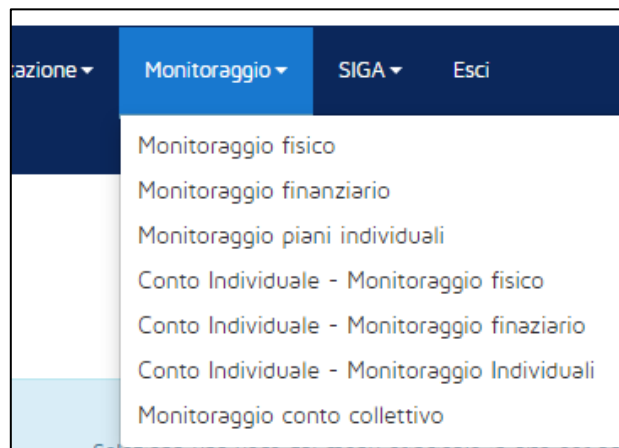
tazione ▾ Monitoraggio ▾ SIGA ▾ Esci

Monitoraggio fisico
Monitoraggio finanziario
Monitoraggio piani individuali
Conto Individuale - Monitoraggio fisico
Conto Individuale - Monitoraggio finaziario
Conto Individuale - Monitoraggio Individuali
Monitoraggio conto collettivo

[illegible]